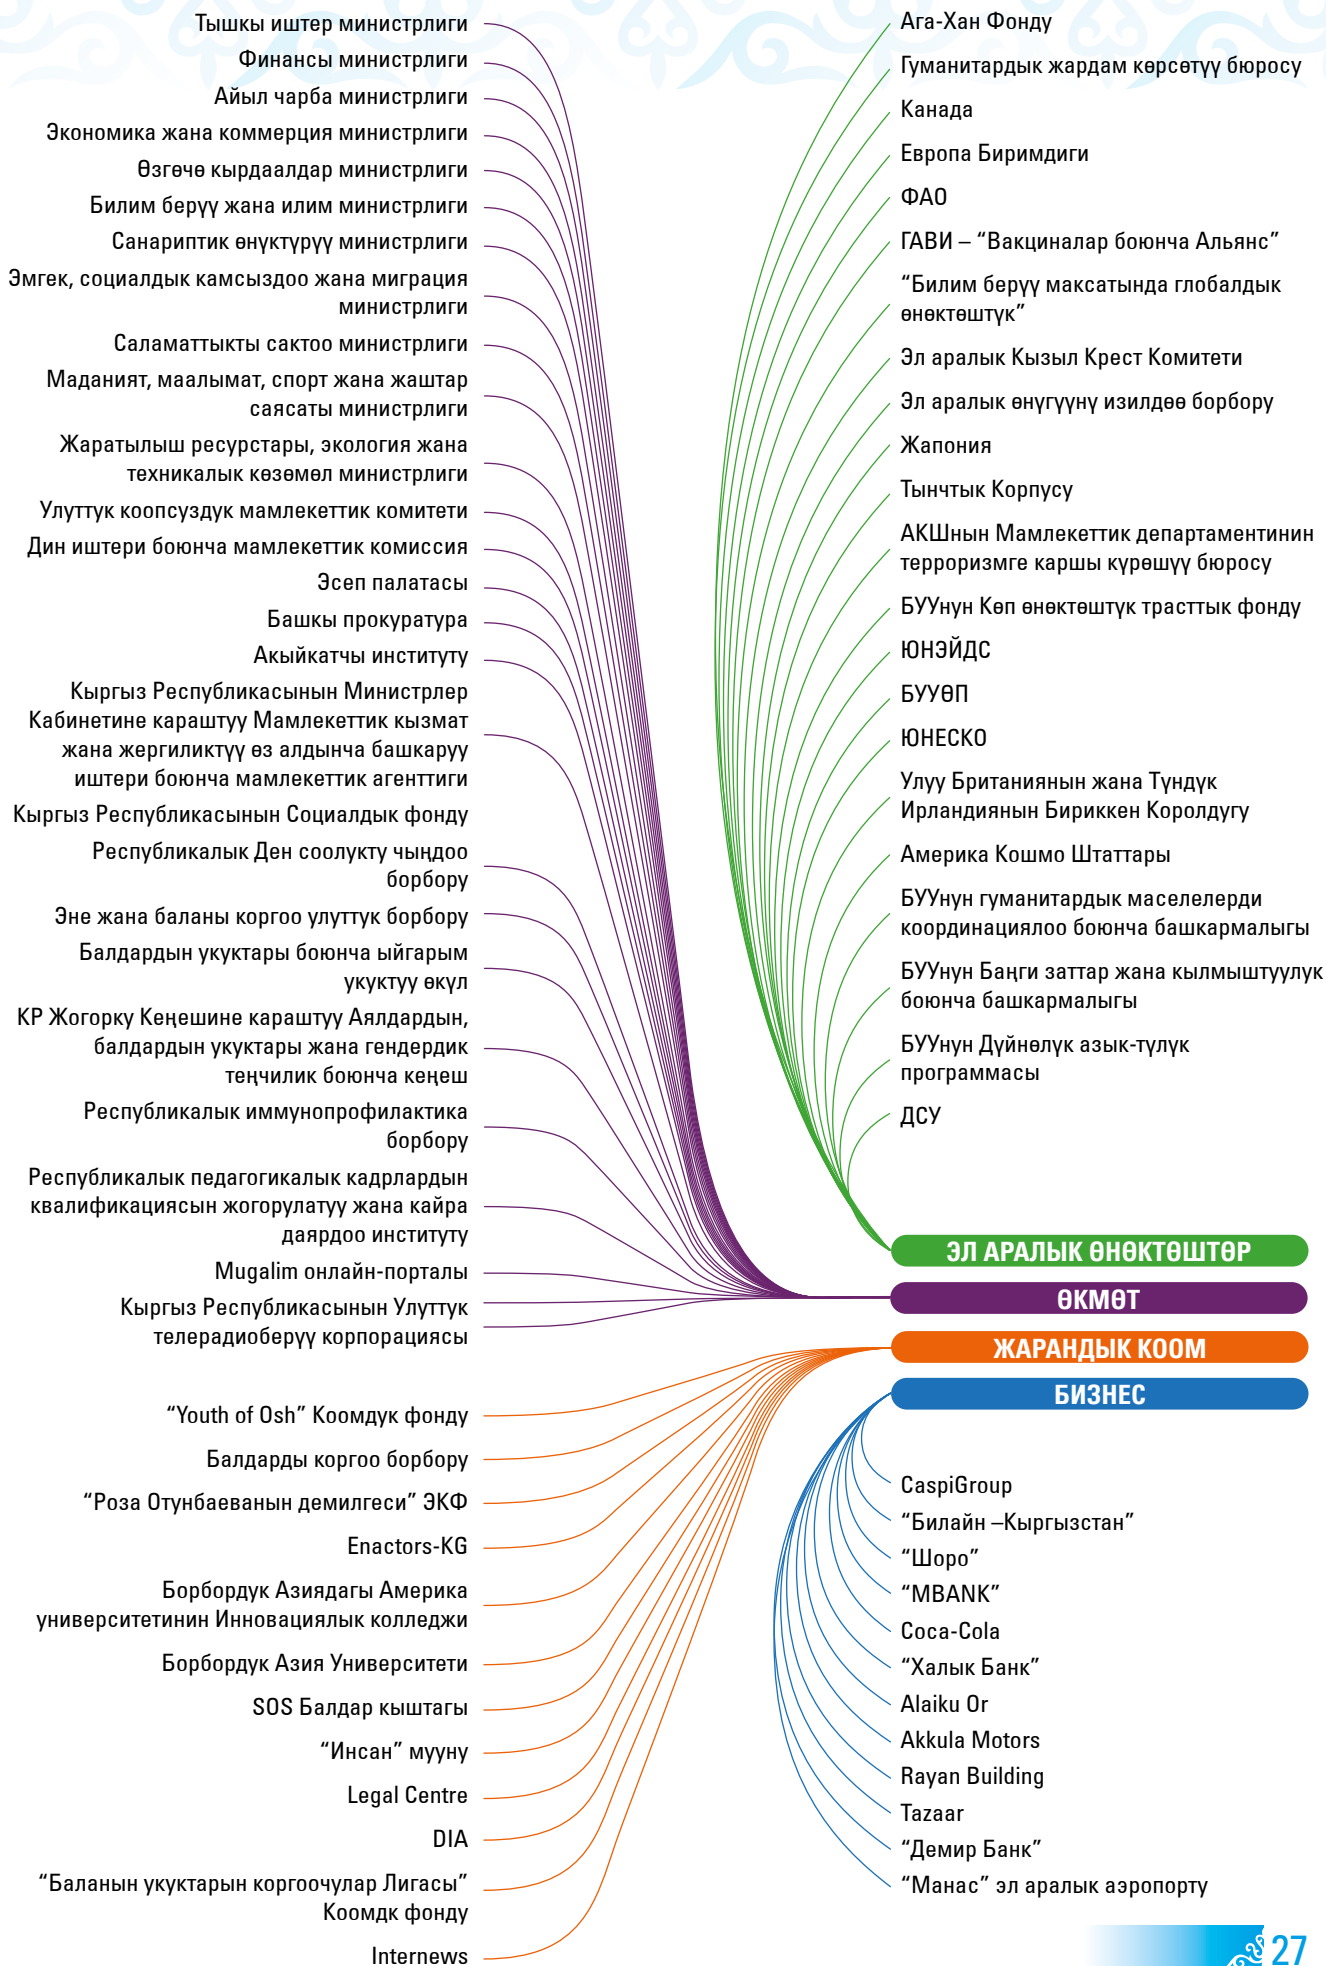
Тышкы иштер министрлиги
Финансы министрлиги
Айыл чарба министрлиги
Экономика жана коммерция министрлиги
Өзгөчө кырдаалдар министрлиги
Билим берүү жана илим министрлиги
Санариптик өнүктүрүү министрлиги
Эмгек, социалдык камсыздоо жана миграция министрлиги
Саламаттыкты сактоо министрлиги
Маданият, маалымат, спорт жана жаштар саясаты министрлиги
Жаратылыш ресурстары, экология жана техникалык көзөмөл министрлиги
Улуттук коопсуздук мамлекеттик комитети
Дин иштери боюнча мамлекеттик комиссия
Эсеп палатасы
Башкы прокуратура
Акыйкатчы институту
Кыргыз Республикасынын Министрлер Кабинетине караштуу Мамлекеттик кызмат жана жергиликтүү өз алдынча башкаруу иштери боюнча мамлекеттик агенттиги
Кыргыз Республикасынын Социалдык фонду
Республикалык Ден соолукту чыңдоо борбору
Эне жана баланы коргоо улуттук борбору
Балдардын укуктары боюнча ыйгарым укуктуу өкүл
КР Жогорку Кеңешине караштуу Аялдардын, балдардын укуктары жана гендердик теңчилик боюнча кеңеш
Республикалык иммунопрофилактика борбору
Республикалык педагогикалык кадрлардын квалификациясын жогорулатуу жана кайра даярдоо институту
Mugalim онлайн-порталы
Кыргыз Республикасынын Улуттук телерадиоберүү корпорациясы

"Youth of Osh" Коомдук фонду
Балдарды коргоо борбору
"Роза Отунбаеванын демилгеси" ЭКФ
Enactors-KG
Борбордук Азиядагы Америка университетинин Инновациялык колледжи
Борбордук Азия Университети
SOS Балдар кыштагы
"Инсан" мууну
Legal Centre
DIA
"Баланын укуктарын коргоочулар Лигасы" Коомдк фонду
Internews

Ага-Хан Фонду
Гуманитардык жардам көрсөтүү бюросу
Канада
Европа Биримдиги
ФАО
ГАВИ – "Вакциналар боюнча Альянс"
"Билим берүү максатында глобалдык өнөктөштүк"
Эл аралык Кызыл Крест Комитети
Эл аралык өнүгүүнү изилдөө борбору
Жапония
Тынчтык Корпусу
АКШнын Мамлекеттик департаментинин терроризмге каршы күрөшүү бюросу
БУУнун Көп өнөктөштүк тресттык фонду
ЮНЭЙДС
БУУӨП
ЮНЕСКО
Улуу Британиянын жана Түндүк Ирландиянын Бириккен Королдугу
Америка Кошмо Штаттары
БУУнун гуманитардык маселелерди координациялоо боюнча башкармалыгы
БУУнун Баңги заттар жана кылмыштуулук боюнча башкармалыгы
БУУнун Дүйнөлүк азык-түлүк программасы
ДСУ

ЭЛ АРАЛЫК ӨНӨКТӨШТӨР
ӨКМӨТ
ЖАРАНДЫК КООМ
БИЗНЕС

CaspiGroup
"Билайн –Кыргызстан"
"Шоро"
"MBANK"
Coca-Cola
"Халык Банк"
Alaiku Or
Akkula Motors
Rayan Building
Tazaar
"Демир Банк"
"Манас" эл аралык аэропорту

27